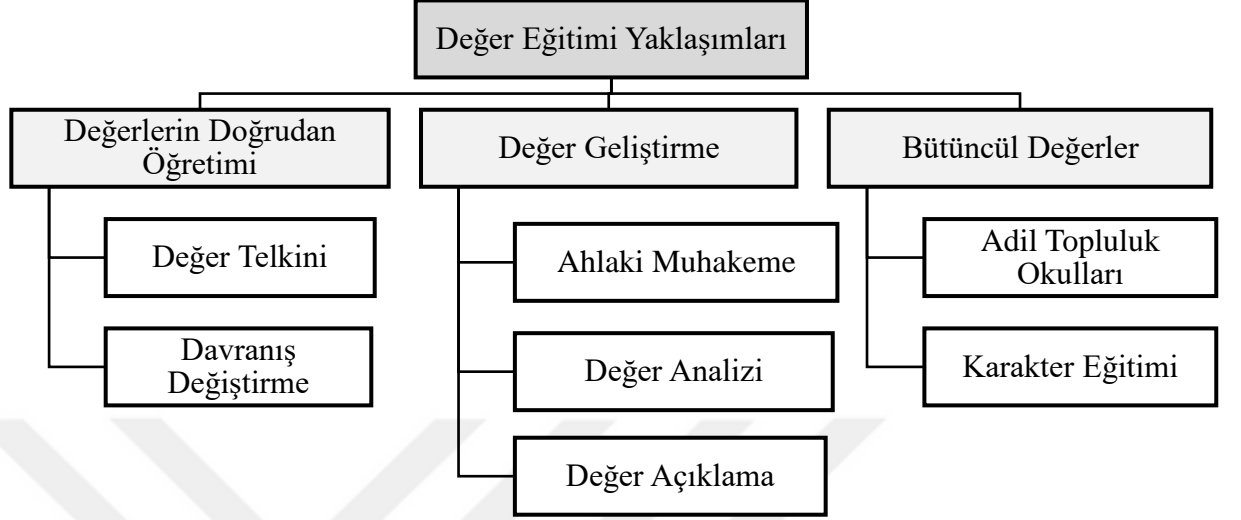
Değer Eğitimi Yaklaşımları

Değerlerin Doğrudan Öğretimi

Değer Telkini

Davranış Değiştirme

Değer Geliştirme

Ahlaki Muhakeme

Değer Analizi

Değer Açıklama

Bütüncül Değerler

Adil Topluluk Okulları

Karakter Eğitimi